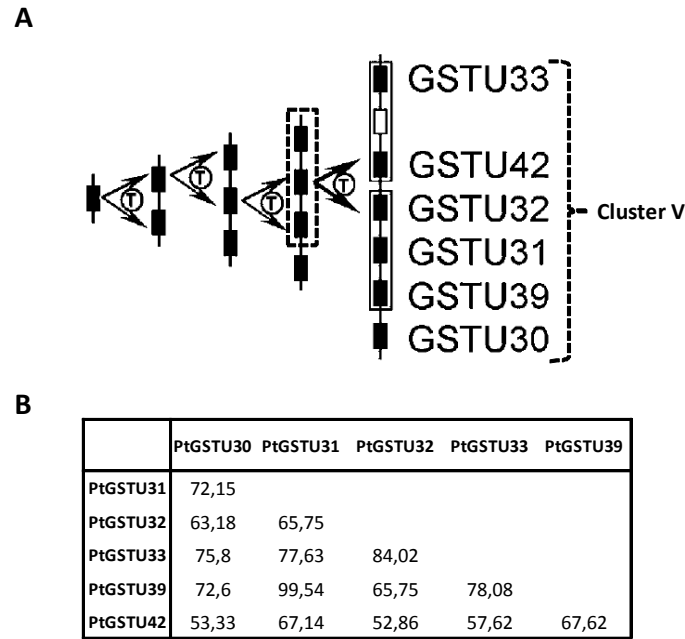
A

T T T T

GSTU33
GSTU42
GSTU32
GSTU31
GSTU39
GSTU30

Cluster V

B

| | PtGSTU30 | PtGSTU31 | PtGSTU32 | PtGSTU33 | PtGSTU39 |
|---|---|---|---|---|---|
| PtGSTU31 | 72,15 | | | | |
| PtGSTU32 | 63,18 | 65,75 | | | |
| PtGSTU33 | 75,8 | 77,63 | 84,02 | | |
| PtGSTU39 | 72,6 | 99,54 | 65,75 | 78,08 | |
| PtGSTU42 | 53,33 | 67,14 | 52,86 | 57,62 | 67,62 |